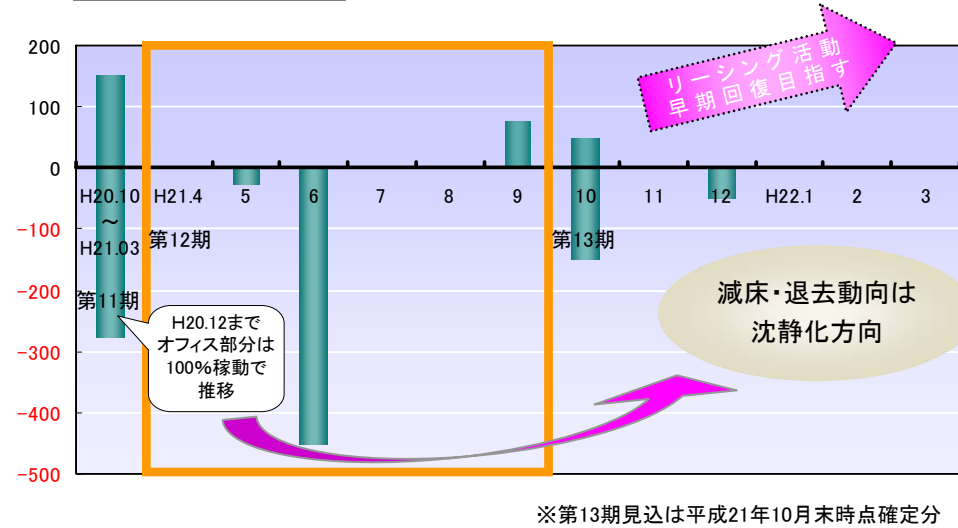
200
100
0
-100
-200
-300
-400
-500

H20.10
～
H21.03
第11期

H21.4
第12期
5
6
7
8
9
10
第13期
11
12
H22.1
2
3

リーシング活動
早期回復目指す

H20.12まで
オフィス部分は
100%稼動で
推移

減床・退去動向は
沈静化方向

※第13期見込は平成21年10月末時点確定分